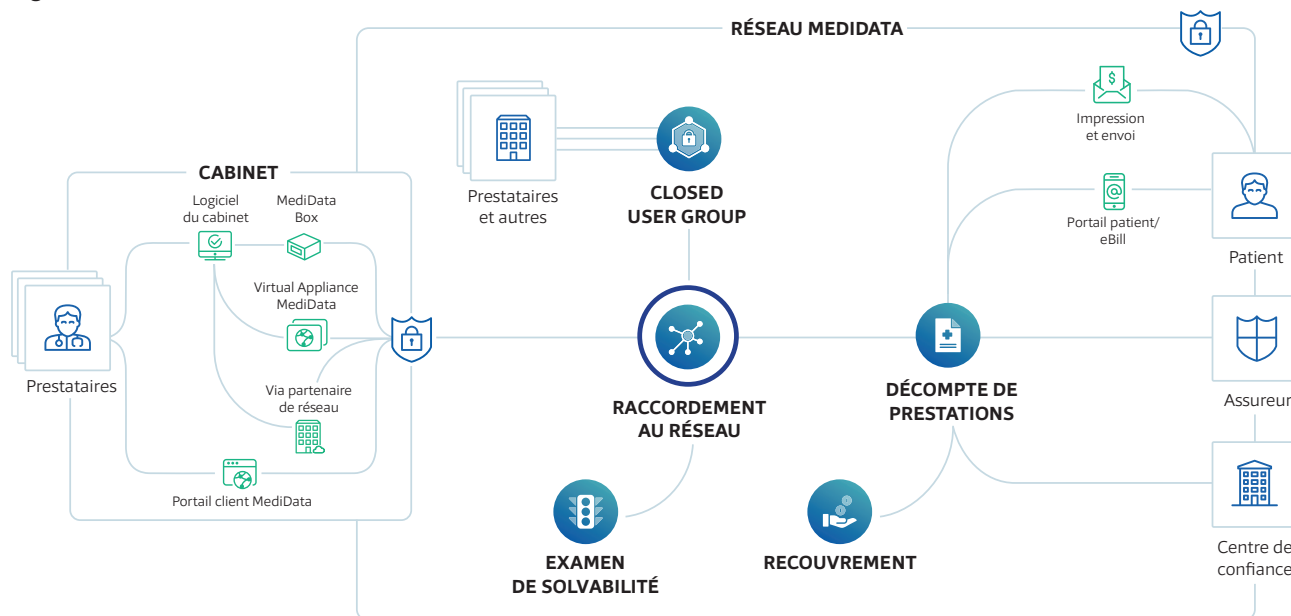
RÉSEAU MEDIDATA

CABINET

Logiciel du cabinet

MediData Box

Virtual Appliance MediData

Via partenaire de réseau

Portail client MediData

Prestataires

Prestataires et autres

CLOSED USER GROUP

RACCORDEMENT AU RÉSEAU

EXAMEN DE SOLVABILITÉ

Impression et envoi

Portail patient/ eBill

DÉCOMPTE DE PRESTATIONS

RECOUVREMENT

Patient

Assureur

Centre de confiance